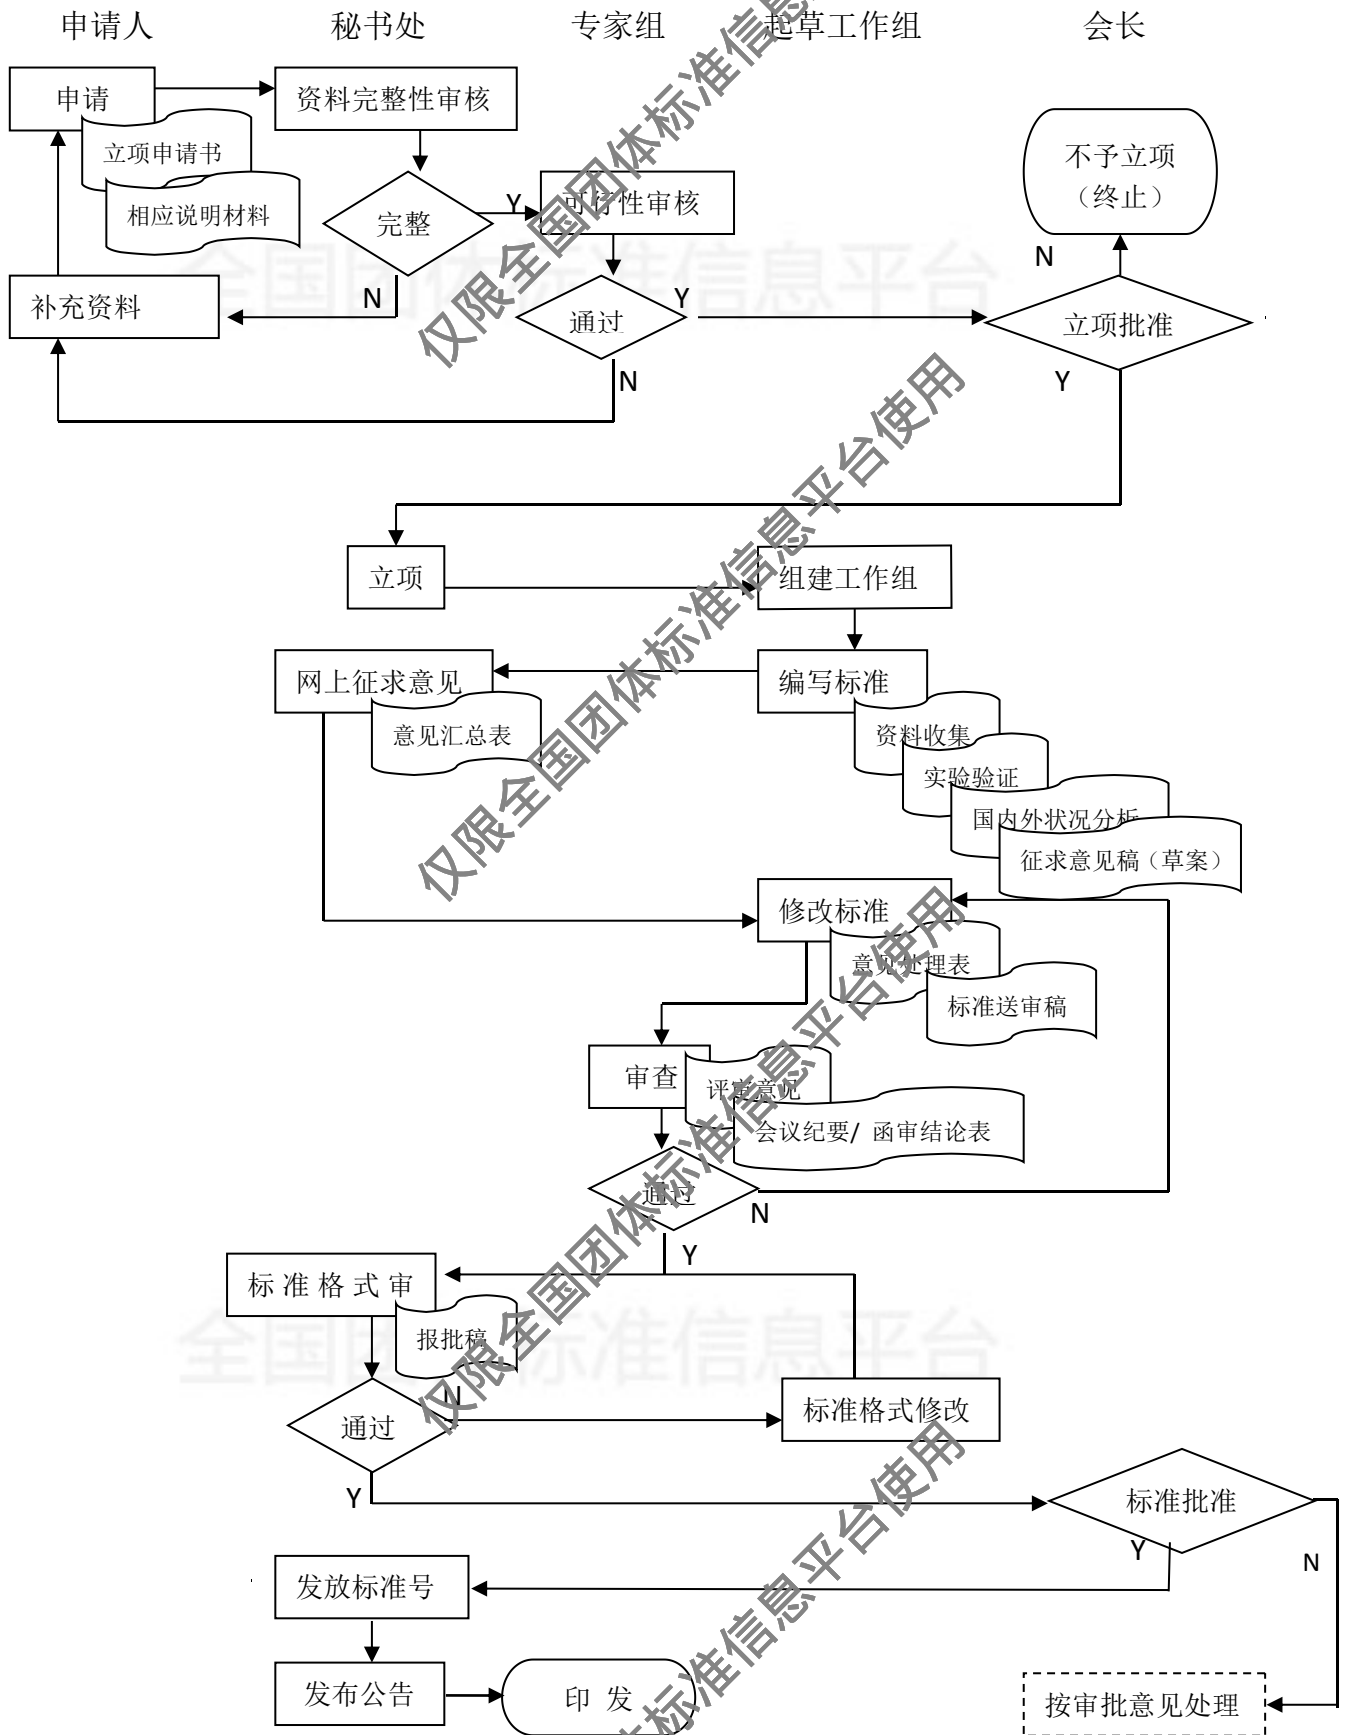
申请人 秘书处 专家组 起草工作组 会长

申请

立项申请书

相应说明材料

资料完整性审核

完整

Y

N

可行性审核

通过

Y

N

补充资料

不予立项（终止）

N

立项批准

Y

立项

组建工作组

网上征求意见

意见汇总表

编写标准

资料收集

实验验证

国内外状况分析

征求意见稿（草案）

修改标准

意见处理表

标准送审稿

审查

评审意见

会议纪要/ 函审结论表

通过

N

Y

标 准 格 式 审

报批稿

通过

标准格式修改

Y

标准批准

Y

N

发放标准号

发布公告

印 发

按审批意见处理

仅限全国团体标准信息平台使用

全国团体标准信息平台